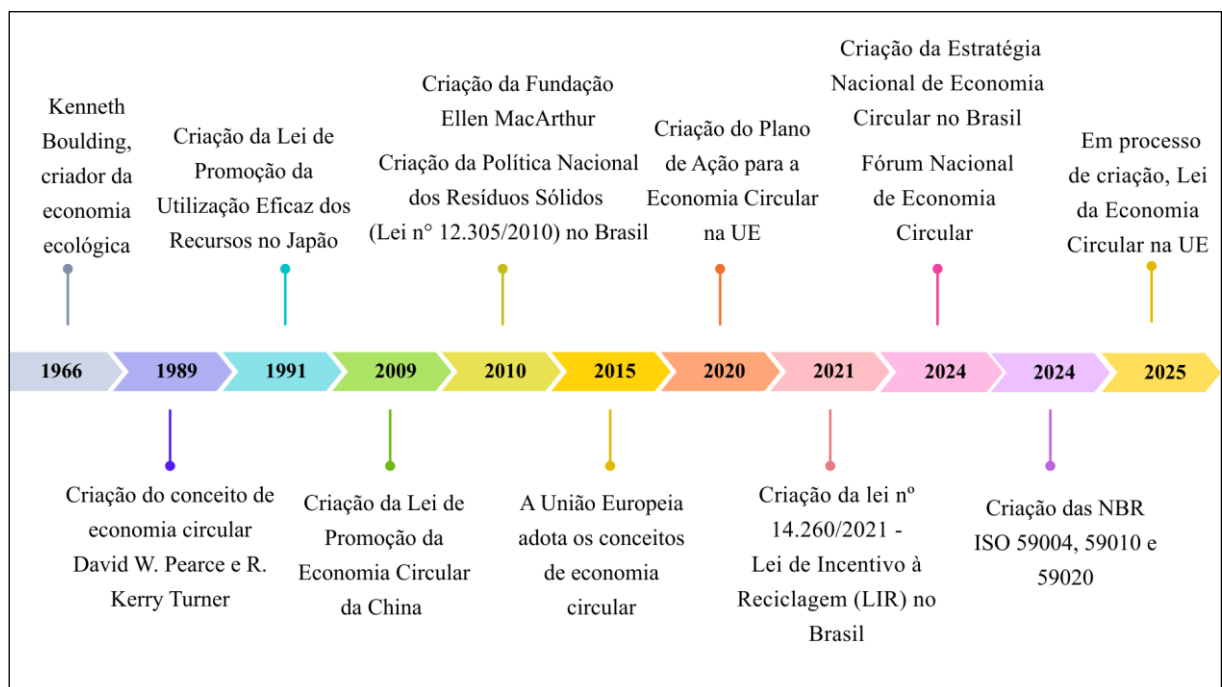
Kenneth Boulding, criador da economia ecológica

Criação da Lei de Promoção da Utilização Eficaz dos Recursos no Japão

Criação da Fundação Ellen MacArthur

Criação da Política Nacional dos Resíduos Sólidos (Lei n° 12.305/2010) no Brasil

Criação do Plano de Ação para a Economia Circular na UE

Criação da Estratégia Nacional de Economia Circular no Brasil

Fórum Nacional de Economia Circular

Em processo de criação, Lei da Economia Circular na UE

1966 | 1989 | 1991 | 2009 | 2010 | 2015 | 2020 | 2021 | 2024 | 2024 | 2025

Criação do conceito de economia circular David W. Pearce e R. Kerry Turner

Criação da Lei de Promoção da Economia Circular da China

A União Europeia adota os conceitos de economia circular

Criação da lei nº 14.260/2021 - Lei de Incentivo à Reciclagem (LIR) no Brasil

Criação das NBR ISO 59004, 59010 e 59020